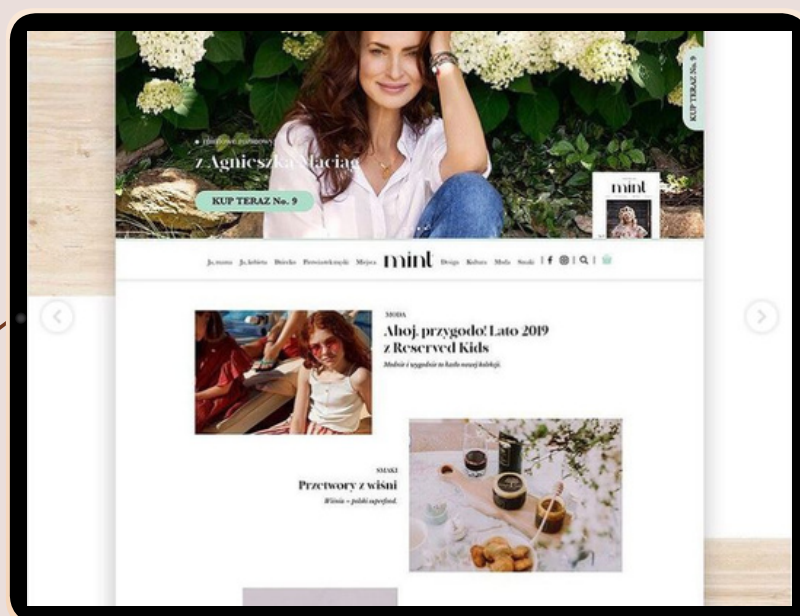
• rozmowa z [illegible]

z Agnieszką Maciąg

KUP TERAZ No. 9

KUP TERAZ No. 9

mint

Ja, mama Ja, kobieta Dziecko Przedszkolaki Miejsca mint Design Kultura Moda Smaki

MODA

Ahoj, przygodo! Lato 2019 z Reserved Kids

Modnie i wygodnie w każdej nowej kolekcji.

SMAKI

Przetwory z wiśni

Wiśnia – polski superfood.